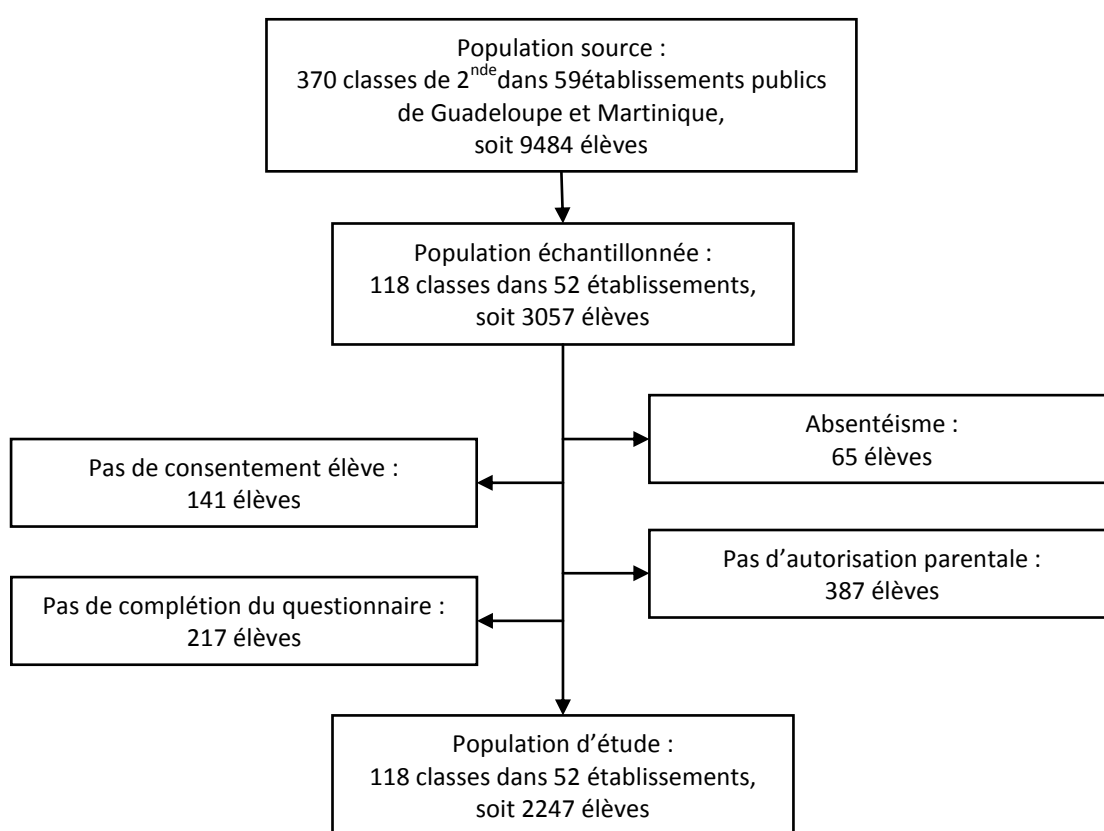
Population source :
370 classes de 2$^{nde}$dans 59établissements publics de Guadeloupe et Martinique,
soit 9484 élèves

Population échantillonnée :
118 classes dans 52 établissements,
soit 3057 élèves

Absentéisme :
65 élèves

Pas de consentement élève :
141 élèves

Pas d'autorisation parentale :
387 élèves

Pas de complétion du questionnaire :
217 élèves

Population d'étude :
118 classes dans 52 établissements,
soit 2247 élèves